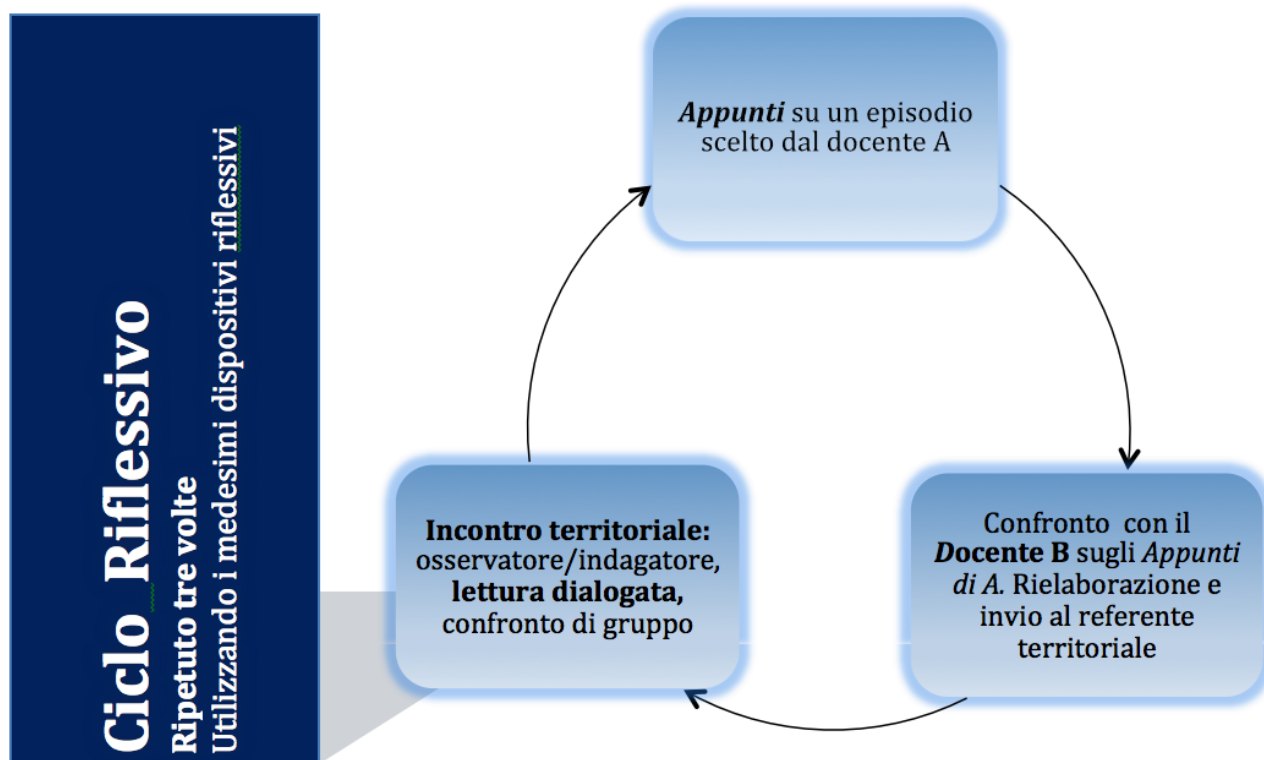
Ciclo Riflessivo
Ripetuto tre volte
Utilizzando i medesimi dispositivi riflessivi

***Appunti*** su un episodio scelto dal docente A

Confronto con il ***Docente B*** sugli *Appunti di A.* Rielaborazione e invio al referente territoriale

**Incontro territoriale:** osservatore/indagatore, **lettura dialogata,** confronto di gruppo